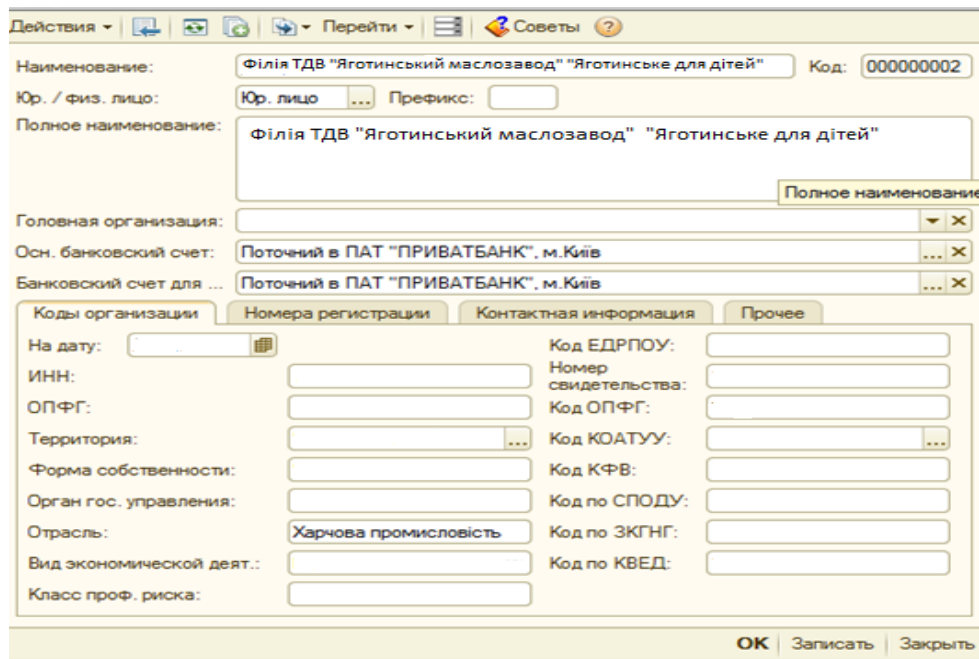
Действия ▾ Перейти ▾ Советы

Наименование: Філія ТДВ "Яготинський маслозавод" "Яготинське для дітей" Код: 000000002

Юр. / физ. лицо: Юр. лицо ... Префикс:

Полное наименование: Філія ТДВ "Яготинський маслозавод" "Яготинське для дітей"

Полное наименовани

Головная организация:

Осн. банковский счет: Поточний в ПАТ "ПРИВАТБАНК", м.Київ

Банковский счет для ... Поточний в ПАТ "ПРИВАТБАНК", м.Київ

Коды организации | Номера регистрации | Контактная информация | Прочее

На дату:

ИНН:

ОПФГ:

Территория:

Форма собственности:

Орган гос. управления:

Отрасль: Харчова промисловість

Вид экономической деят.:

Класс проф. риска:

Код ЕДРПОУ:

Номер свидетельства:

Код ОПФГ:

Код КОАТУУ:

Код КФВ:

Код по СПОДУ:

Код по ЗКГНГ:

Код по КВЕД:

OK | Записать | Закрыть